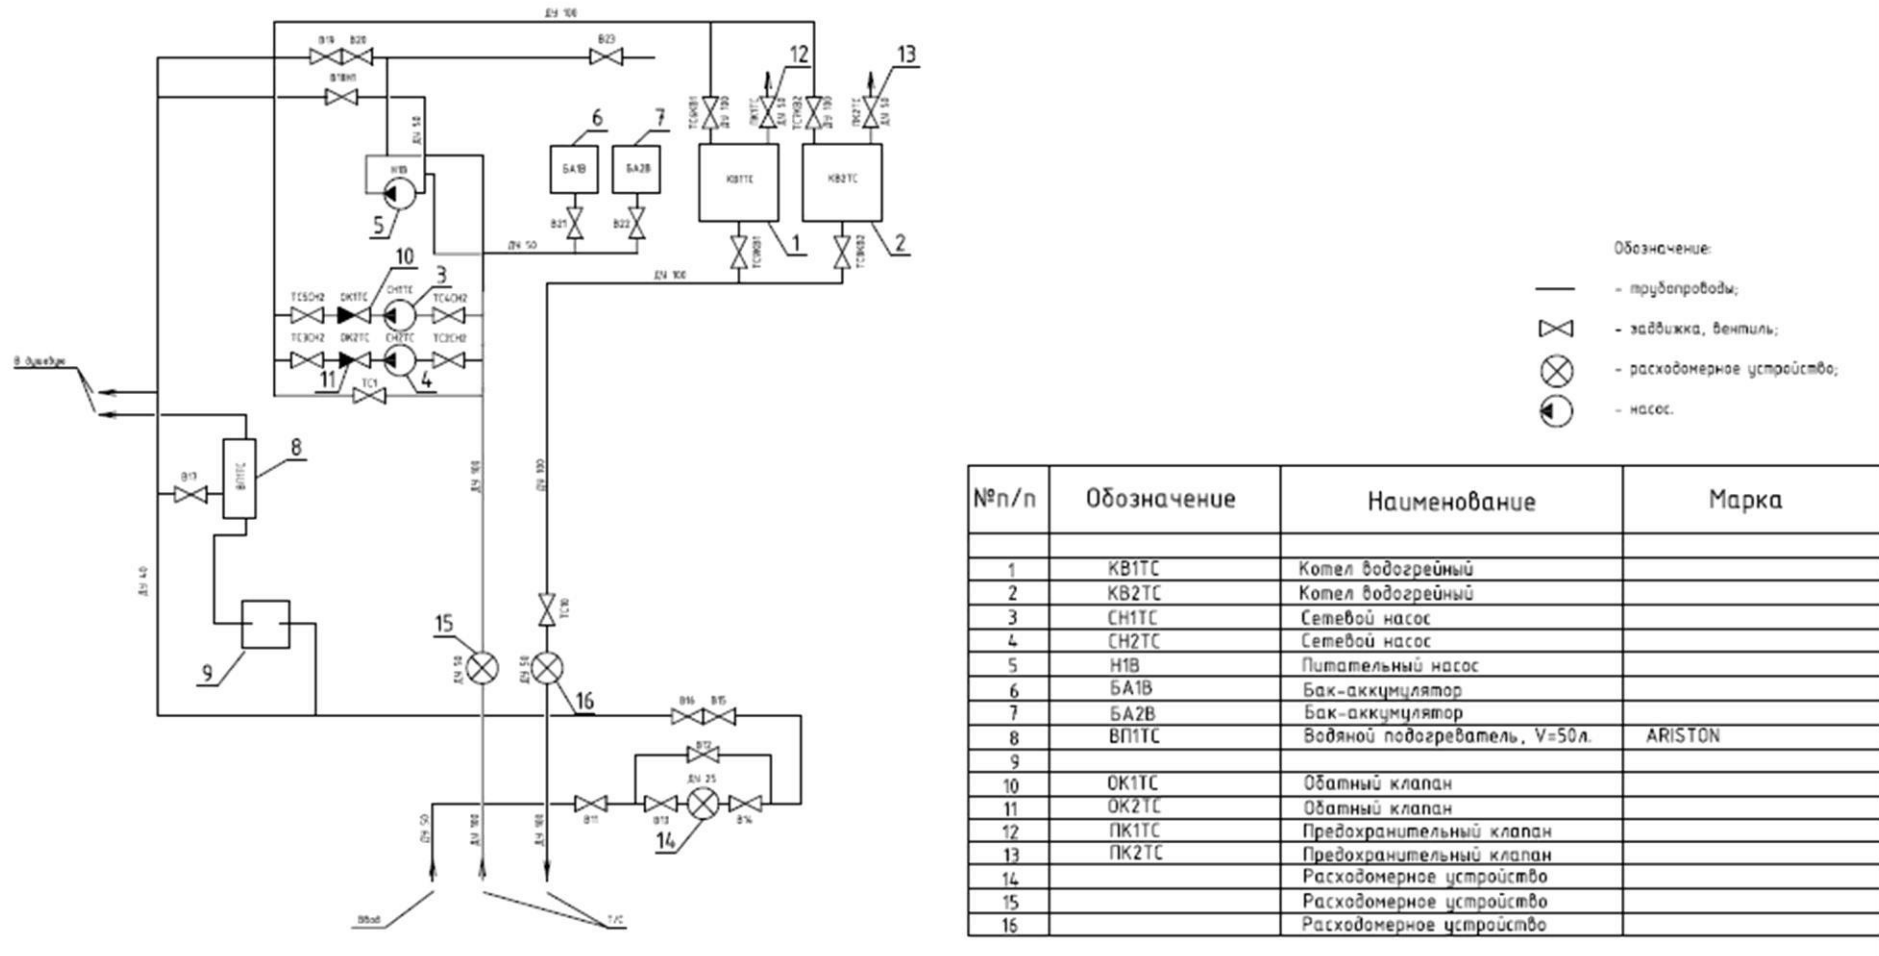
ДУ 100

В19 В20 В23

В18Н1

ДУ 50

Н1В

5

6 7

БА1В БА2В

В21 В22

ДУ 50

ТСКВ01 ДУ 100 ПК1ТС ДУ 50 ТСКВ02 ДУ 100 ПК2ТС ДУ 50

12 13

КВ1ТС КВ2ТС

ТСКВ01 ТСКВ02

1 2

ДУ 100

10 3

ТС5СН2 ОК1ТС СН1ТС ТС4СН2

ТС3СН2 ОК2ТС СН2ТС ТС2СН2

11 4

ТС1

В дренаж

В17

ВП1ТС

8

ДУ 40

ДУ 100

ДУ 100

9

15

ДУ 50

ТС10

ДУ 50

16

В16 В15

В12

ДУ 25

В11 В13 В14

14

ДУ 50 ДУ 100 ДУ 100

Ввод

Т/С

Обозначение:

- трубопроводы;

- задвижка, вентиль;

- расходомерное устройство;

- насос.

| №п/п | Обозначение | Наименование | Марка |
|---|---|---|---|
| | | | |
| 1 | КВ1ТС | Котел водогрейный | |
| 2 | КВ2ТС | Котел водогрейный | |
| 3 | СН1ТС | Сетевой насос | |
| 4 | СН2ТС | Сетевой насос | |
| 5 | Н1В | Питательный насос | |
| 6 | БА1В | Бак-аккумулятор | |
| 7 | БА2В | Бак-аккумулятор | |
| 8 | ВП1ТС | Водяной подогреватель, V=50л. | ARISTON |
| 9 | | | |
| 10 | ОК1ТС | Обатный клапан | |
| 11 | ОК2ТС | Обатный клапан | |
| 12 | ПК1ТС | Предохранительный клапан | |
| 13 | ПК2ТС | Предохранительный клапан | |
| 14 | | Расходомерное устройство | |
| 15 | | Расходомерное устройство | |
| 16 | | Расходомерное устройство | |